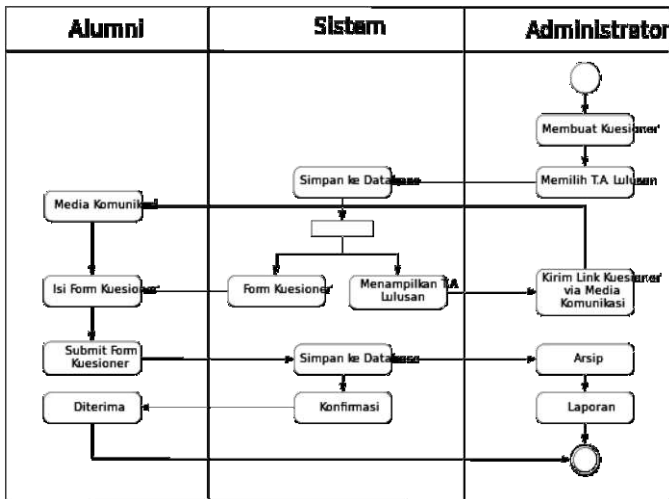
| Alumni | Sistem | Administrator |
|---|---|---|

Membuat Kuesioner

Memilih T.A. Lulusan

Simpan ke Database

Media Komunikasi

Isi Form Kuesioner

Form Kuesioner

Menampilkan T.A Lulusan

Kirim Link Kuesioner via Media Komunikasi

Submit Form Kuesioner

Simpan ke Database

Arsip

Diterima

Konfirmasi

Laporan